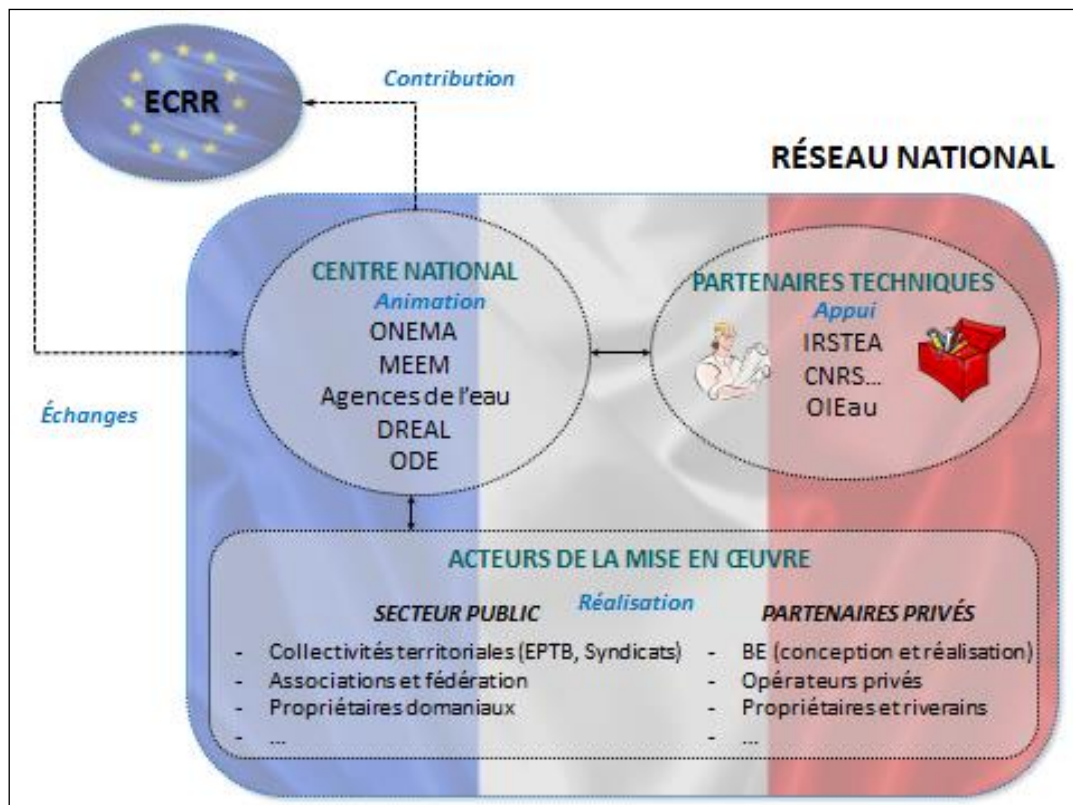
ECRR

Contribution

RÉSEAU NATIONAL

CENTRE NATIONAL
Animation
ONEMA
MEEM
Agences de l'eau
DREAL
ODE

PARTENAIRES TECHNIQUES
Appui
IRSTEA
CNRS...
OIEau

Échanges

ACTEURS DE LA MISE EN ŒUVRE

SECTEUR PUBLIC
Réalisation
- Collectivités territoriales (EPTB, Syndicats)
- Associations et fédération
- Propriétaires domaniaux
- ...

PARTENAIRES PRIVÉS
- BE (conception et réalisation)
- Opérateurs privés
- Propriétaires et riverains
- ...